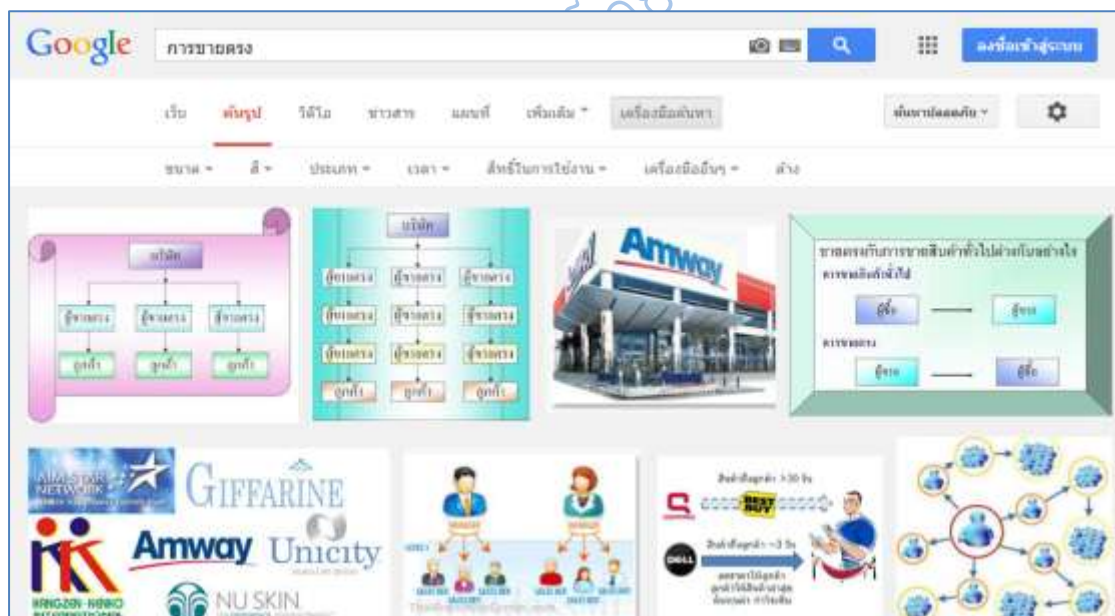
Google การขายตรง

ลงชื่อเข้าสู่ระบบ

เว็บ ค้นรูป วิดีโอ ข่าวสาร แผนที่ เพิ่มเติม เครื่องมือค้นหา

ค้นหาปลอดภัย

ขนาด สี ประเภท เวลา สิทธิ์ในการใช้งาน เครื่องมืออื่นๆ ล้าง

บริษัท
ผู้ขายตรง ผู้ขายตรง ผู้ขายตรง
ลูกค้า ลูกค้า ลูกค้า

บริษัท
ผู้ขายตรง ผู้ขายตรง ผู้ขายตรง
ผู้ขายตรง ผู้ขายตรง ผู้ขายตรง
ผู้ขายตรง ผู้ขายตรง ผู้ขายตรง
ลูกค้า ลูกค้า ลูกค้า

Amway

ขายตรงกับการขายสินค้าทั่วไปต่างกันอย่างไร
การขายสินค้าทั่วไป
ผู้ซื้อ ผู้ขาย
การขายตรง
ผู้ขาย ผู้ซื้อ

AIMSTAR NETWORK
GIFFARINE
Amway
Unicity
NU SKIN
KANGZEN KENKO

BEST BUY
DELL